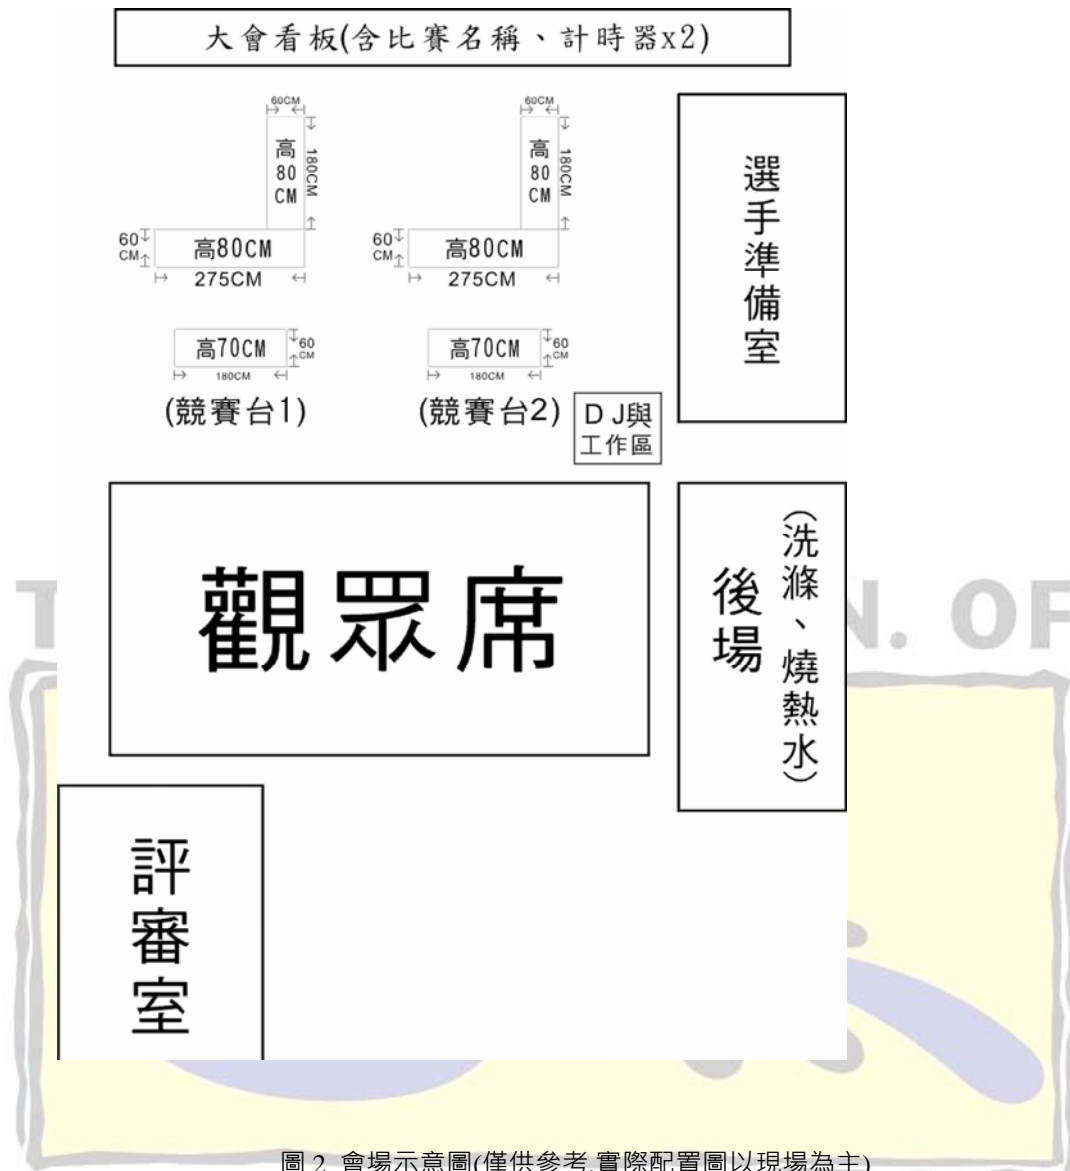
大會看板(含比賽名稱、計時器x2)

60CM
高
80
CM
180CM
60
CM
高80CM
275CM
高70CM
60
CM
180CM
(競賽台1)

60CM
高
80
CM
180CM
60
CM
高80CM
275CM
高70CM
60
CM
180CM
(競賽台2)

DJ與
工作區

選手準備室

觀眾席

後場
(洗滌、燒熱水)

評審室

T N. OF

圖 2 會場示意圖(僅供參考,實際配置圖以現場為主)